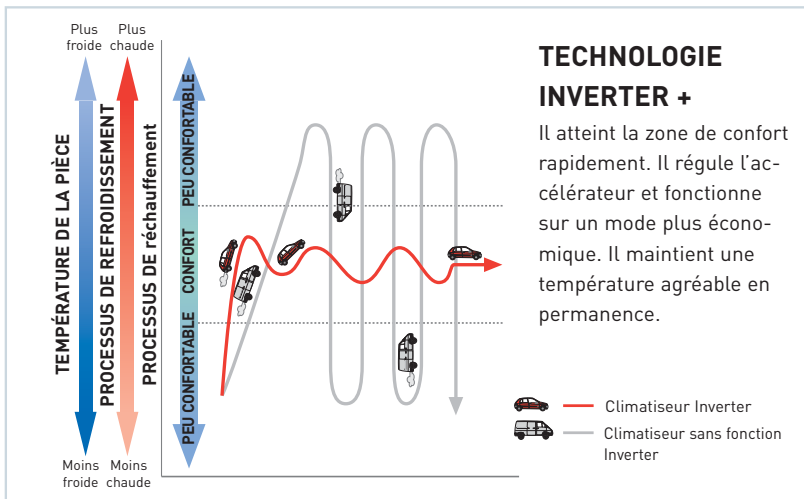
Plus froide

Plus chaude

TEMPÉRATURE DE LA PIÈCE

PROCESSUS DE REFROIDISSEMENT

PROCESSUS DE réchauffement

PEU CONFORTABLE

CONFORT

PEU CONFORTABLE

Moins froide

Moins chaude

TECHNOLOGIE INVERTER +

Il atteint la zone de confort rapidement. Il régule l'accélérateur et fonctionne sur un mode plus économique. Il maintient une température agréable en permanence.

Climatiseur Inverter

Climatiseur sans fonction Inverter